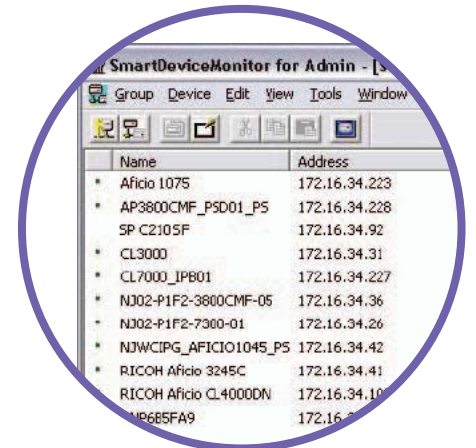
SmartDeviceMonitor for Admin - [S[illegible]

Group Device Edit View Tools Window

| Name | Address |
|---|---|
| Aficio 1075 | 172.16.34.223 |
| AP3800CMF_PSD01_PS | 172.16.34.228 |
| SP C210SF | 172.16.34.92 |
| CL3000 | 172.16.34.31 |
| CL7000_IPB01 | 172.16.34.227 |
| NJ02-P1F2-3800CMF-05 | 172.16.34.36 |
| NJ02-P1F2-7300-01 | 172.16.34.26 |
| NJWCIPG_AFICIO1045_PS | 172.16.34.42 |
| RICOH Aficio 3245C | 172.16.34.41 |
| RICOH Aficio CL4000DN | 172.16.34.1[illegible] |
| RNP6B5FA9 | 172.16.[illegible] |